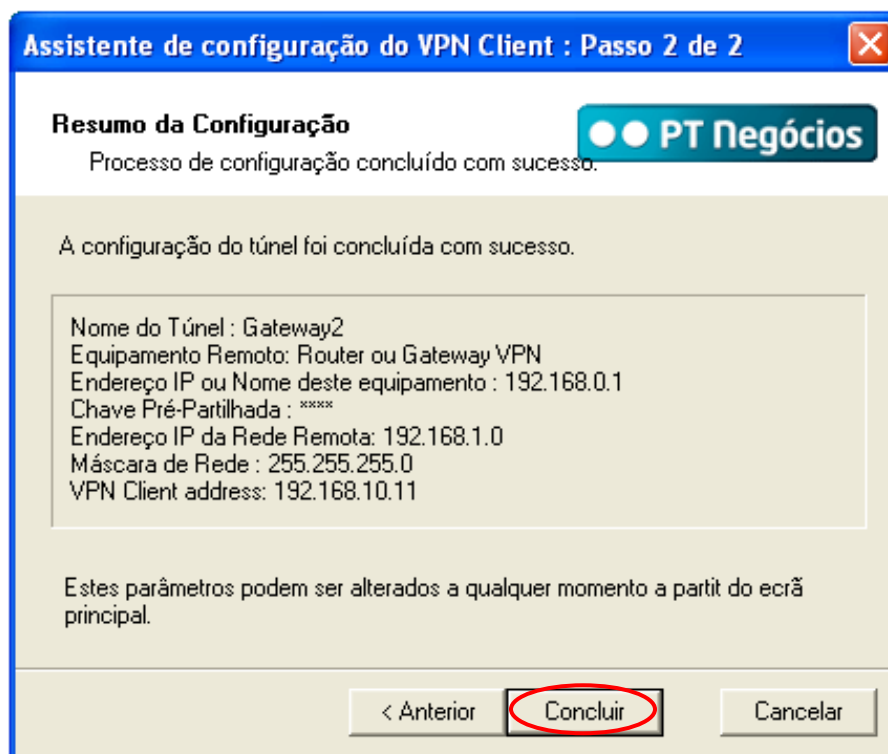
Assistente de configuração do VPN Client : Passo 2 de 2

Resumo da Configuração
Processo de configuração concluído com sucesso.

PT Negócios

A configuração do túnel foi concluída com sucesso.

Nome do Túnel : Gateway2
Equipamento Remoto: Router ou Gateway VPN
Endereço IP ou Nome deste equipamento : 192.168.0.1
Chave Pré-Partilhada : ****
Endereço IP da Rede Remota: 192.168.1.0
Máscara de Rede : 255.255.255.0
VPN Client address: 192.168.10.11

Estes parâmetros podem ser alterados a qualquer momento a partit do ecrã principal.

< Anterior Concluir Cancelar